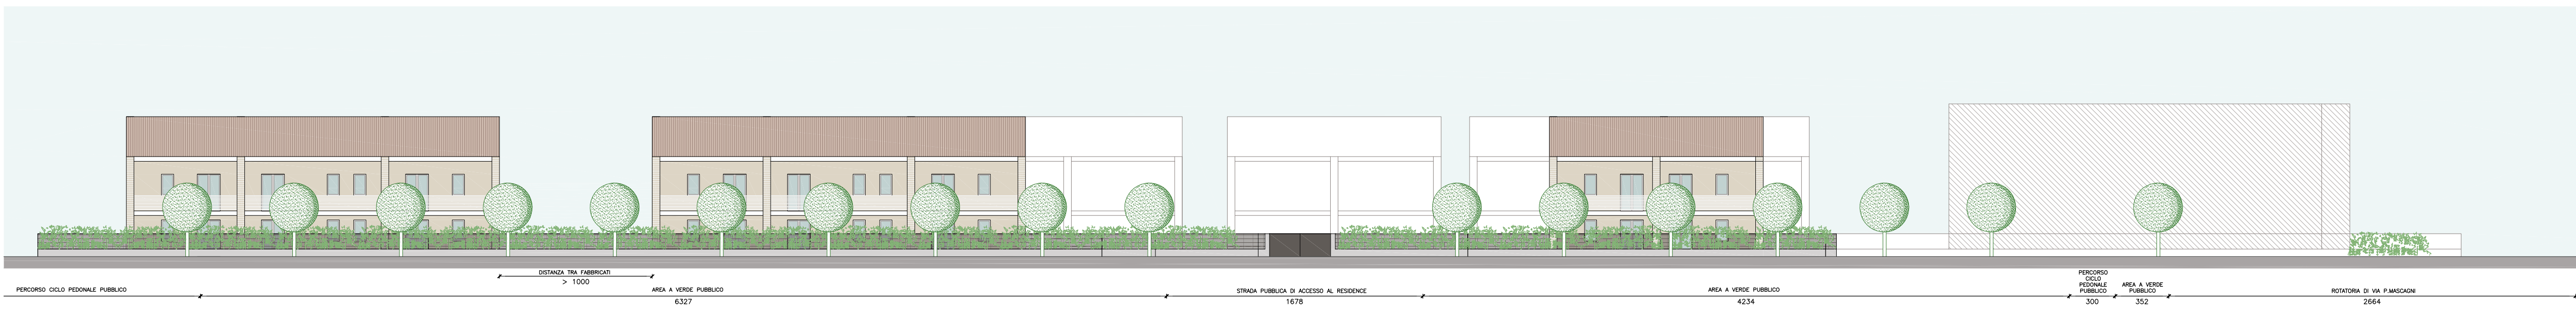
DISTANZA TRA FABBRICATI
> 1000

PERCORSO CICLO PEDONALE PUBBLICO

AREA A VERDE PUBBLICO
6327

STRADA PUBBLICA DI ACCESSO AL RESIDENCE
1678

AREA A VERDE PUBBLICO
4234

PERCORSO CICLO PEDONALE PUBBLICO
300

AREA A VERDE PUBBLICO
352

ROTATORIA DI VIA P.MASCAGNI
2664